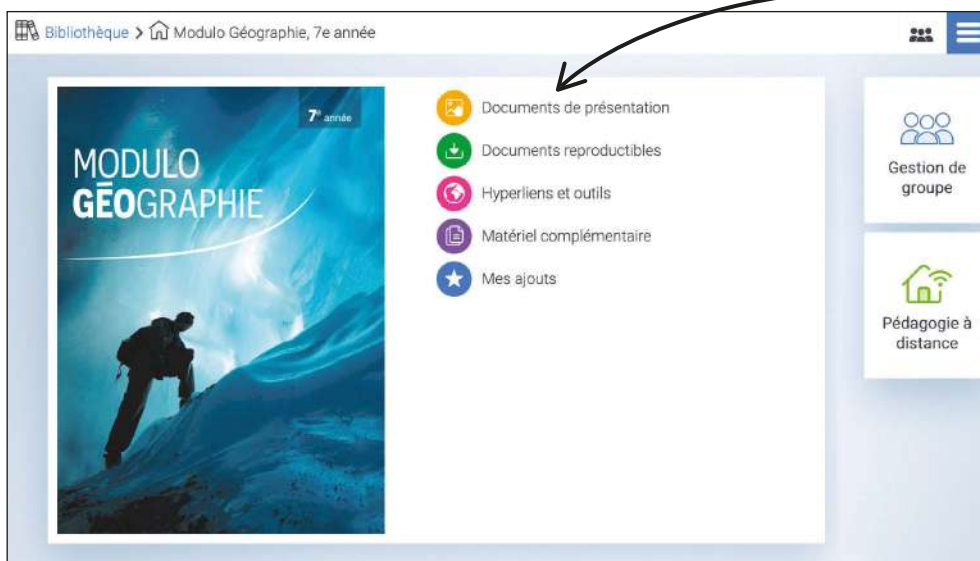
Bibliothèque > Modulo Géographie, 7e année

7e année

MODULO
GÉOGRAPHIE

Documents de présentation

Documents reproductibles

Hyperliens et outils

Matériel complémentaire

Mes ajouts

Gestion de groupe

Pédagogie à distance